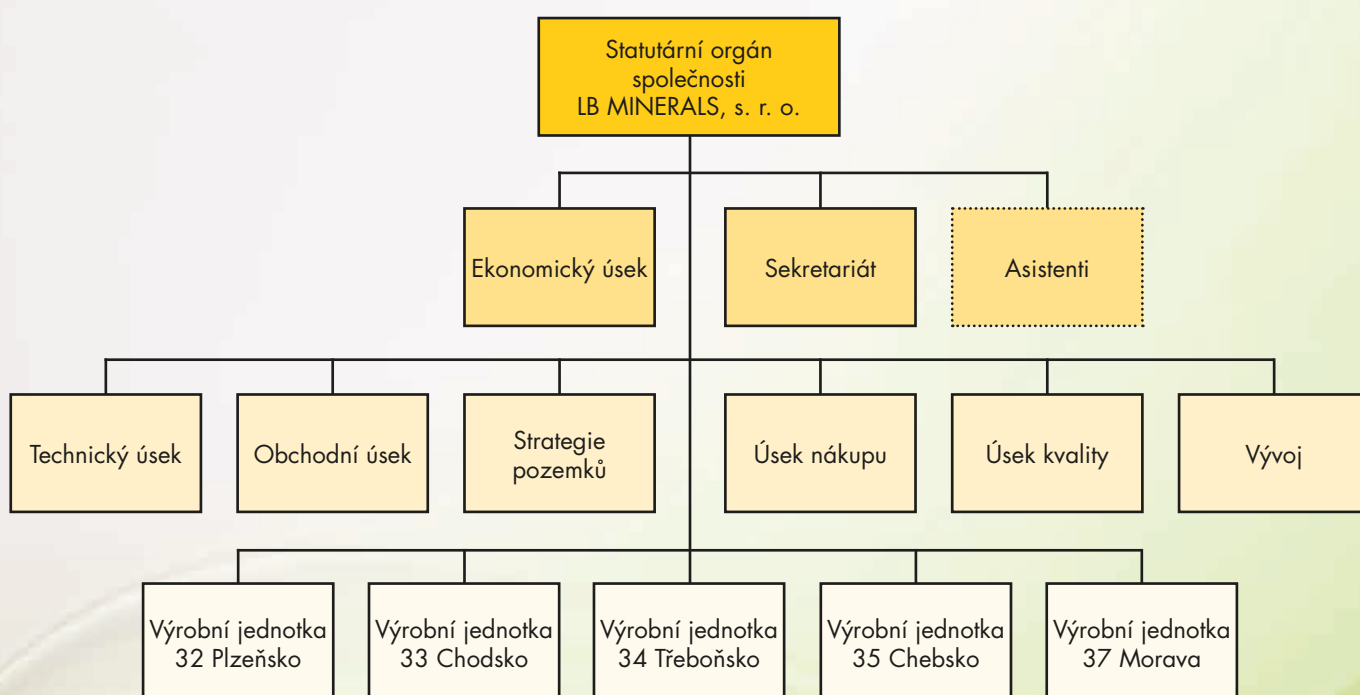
Statutární orgán společnosti LB MINERALS, s. r. o.

Ekonomický úsek

Sekretariát

Asistenti

Technický úsek

Obchodní úsek

Strategie pozemků

Úsek nákupu

Úsek kvality

Vývoj

Výrobní jednotka 32 Plzeňsko

Výrobní jednotka 33 Chodsko

Výrobní jednotka 34 Třeboňsko

Výrobní jednotka 35 Chebsko

Výrobní jednotka 37 Morava